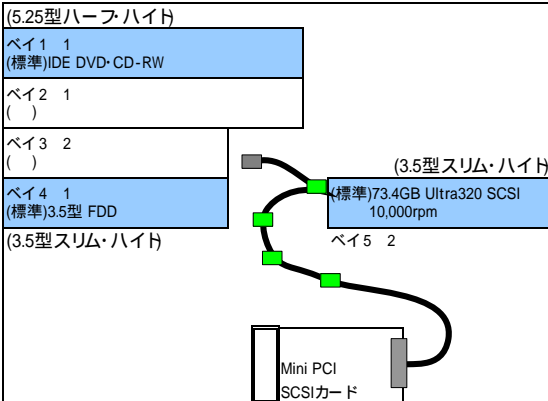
(5.25型ハーフ·ハイト)

ベイ1 1
(標準)IDE DVD·CD-RW

ベイ2 1
( )

ベイ3 2
( )

ベイ4 1
(標準)3.5型 FDD

(3.5型スリム·ハイト)

(3.5型スリム·ハイト)

(標準)73.4GB Ultra320 SCSI
10,000rpm

ベイ5 2

Mini PCI
SCSIカード